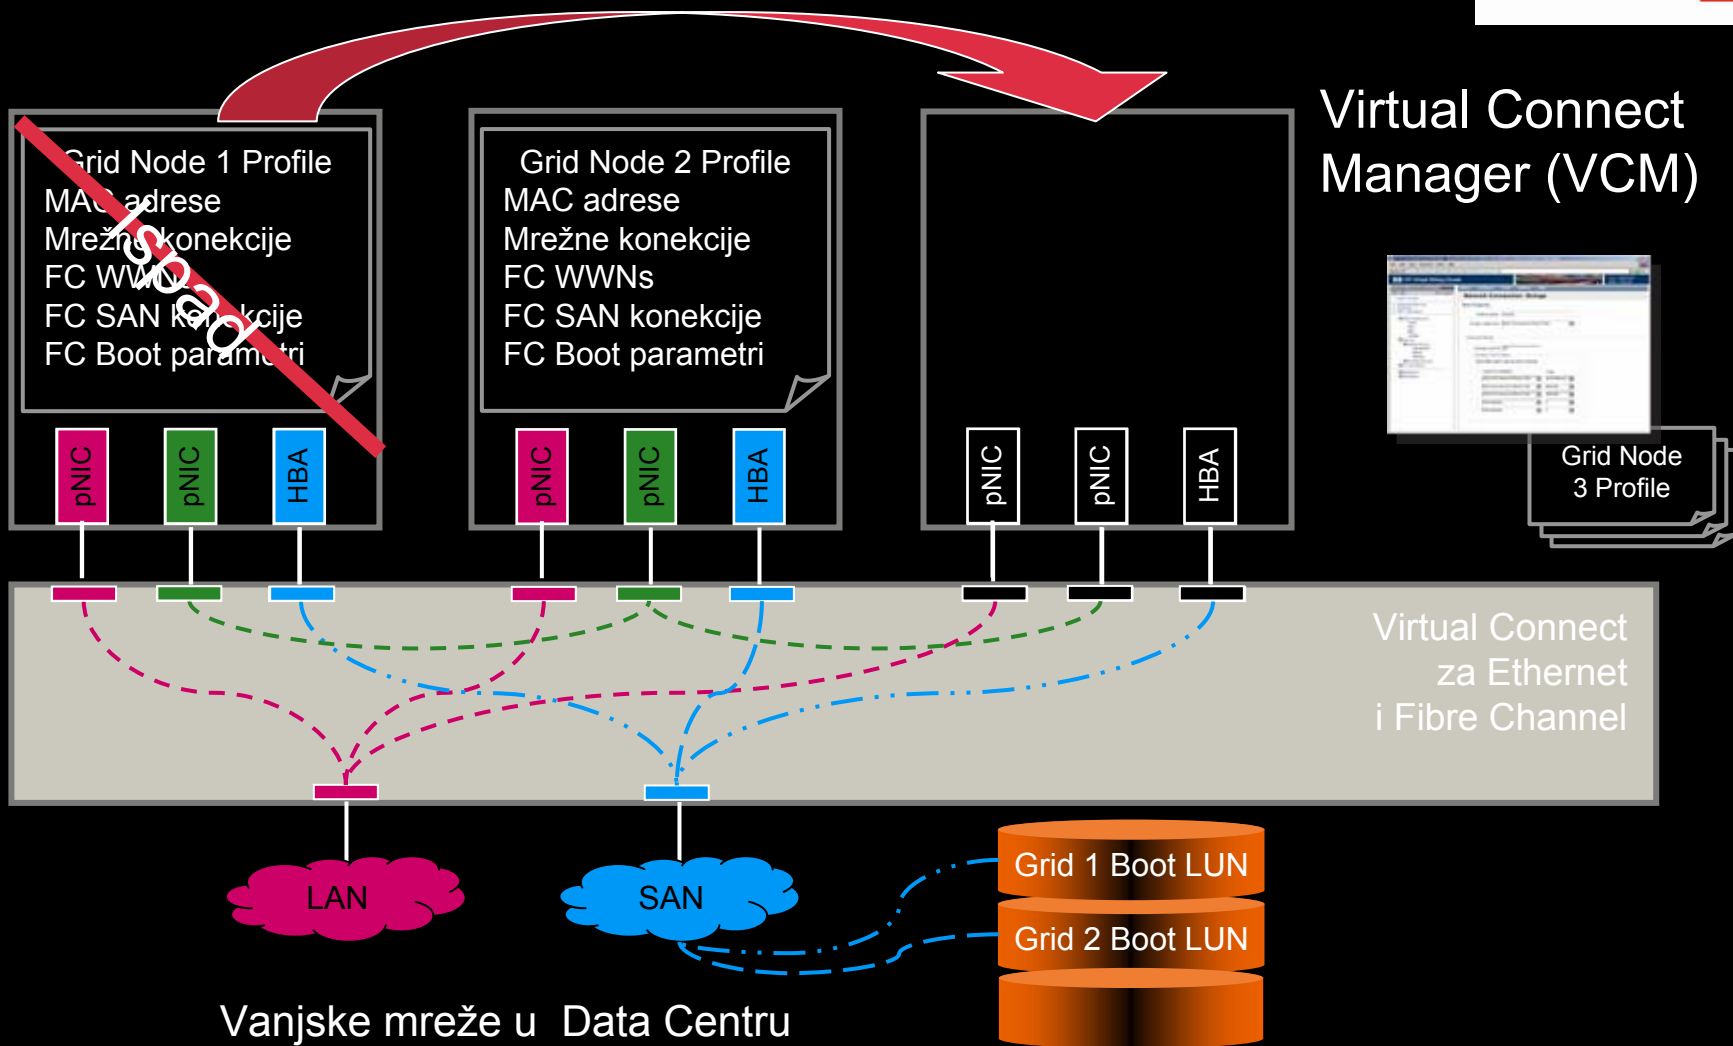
Virtual Connect Manager (VCM)

Grid Node 1 Profile
MAC adrese
Mrežne konekcije
FC WWNs
FC SAN konekcije
FC Boot parametri

Ispad

Grid Node 2 Profile
MAC adrese
Mrežne konekcije
FC WWNs
FC SAN konekcije
FC Boot parametri

pNIC pNIC HBA

pNIC pNIC HBA

pNIC pNIC HBA

Grid Node 3 Profile

Virtual Connect za Ethernet i Fibre Channel

LAN

SAN

Grid 1 Boot LUN

Grid 2 Boot LUN

Vanjske mreže u Data Centru